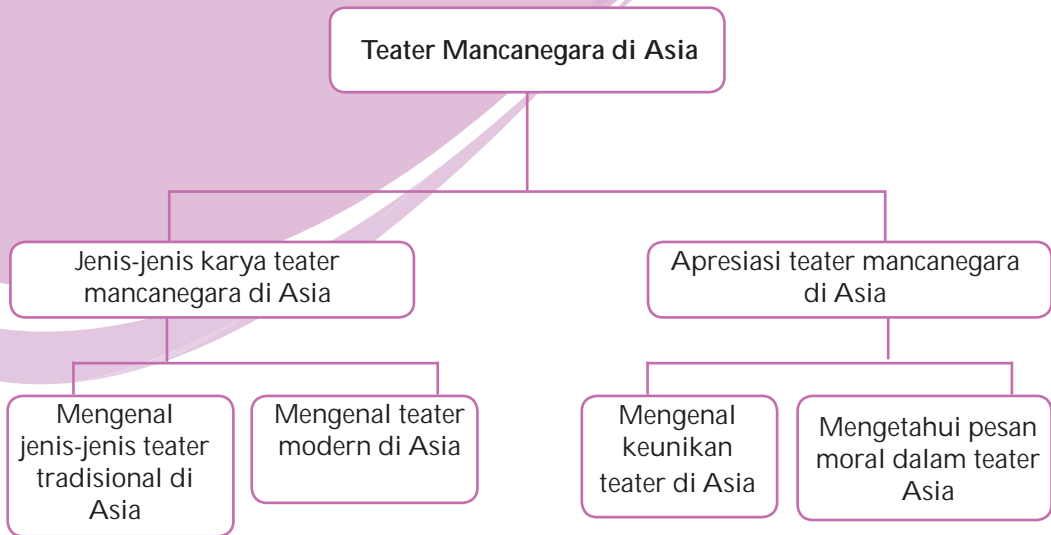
Teater Mancanegara di Asia

Jenis-jenis karya teater mancanegara di Asia

Apresiasi teater mancanegara di Asia

Mengenal jenis-jenis teater tradisional di Asia

Mengenal teater modern di Asia

Mengenal keunikan teater di Asia

Mengetahui pesan moral dalam teater Asia